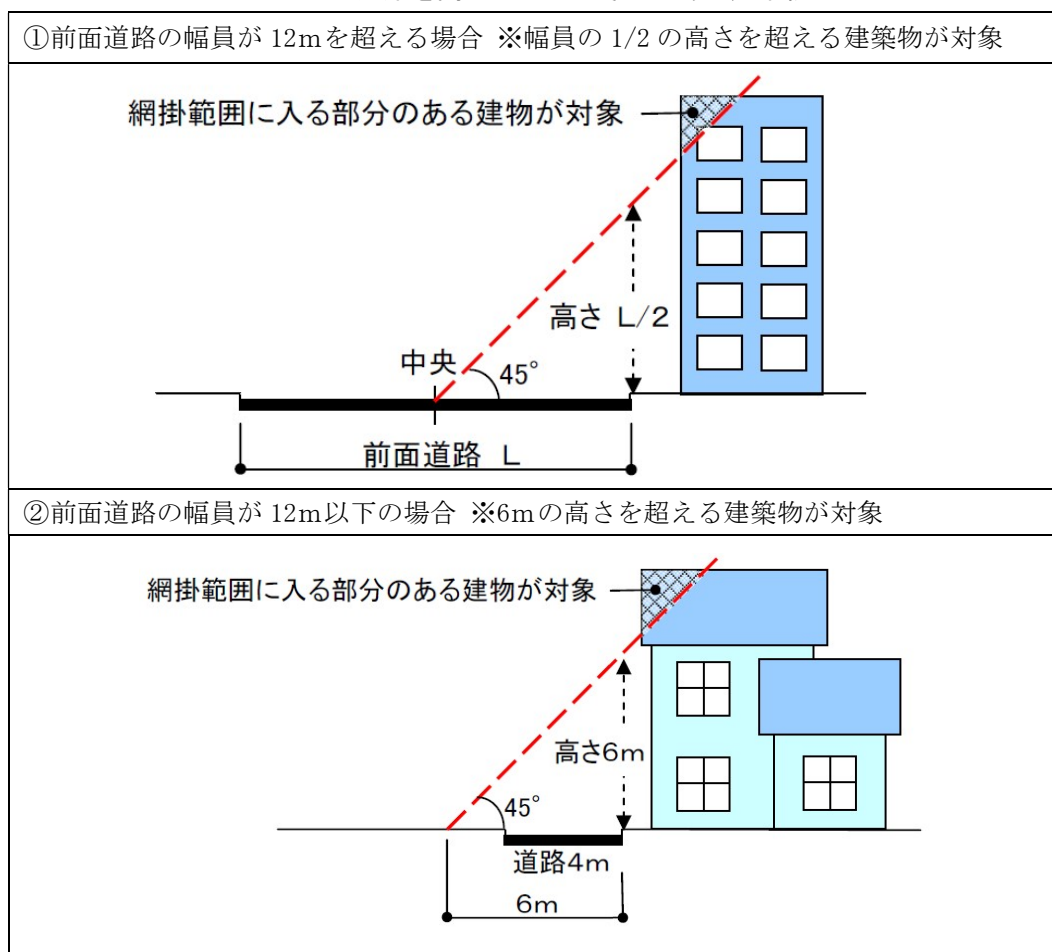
①前面道路の幅員が 12mを超える場合 ※幅員の 1/2 の高さを超える建築物が対象

網掛範囲に入る部分のある建物が対象

高さ L/2

中央

45°

前面道路 L

②前面道路の幅員が 12m以下の場合 ※6mの高さを超える建築物が対象

網掛範囲に入る部分のある建物が対象

高さ6m

45°

道路4m

6m